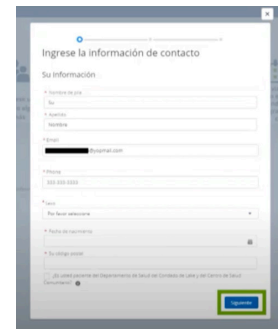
×

Ingrese la información de contacto

Su información

* Nombre de pila
Su

* Apellido
Nombre

* Email
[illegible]@yopmail.com

* Phone
333-333-3333

* Sexo
Por favor seleccione

* Fecha de nacimiento

* Su código postal

¿Es usted paciente del Departamento de Salud del Condado de Lake y del Centro de Salud Comunitario?

Siguiente